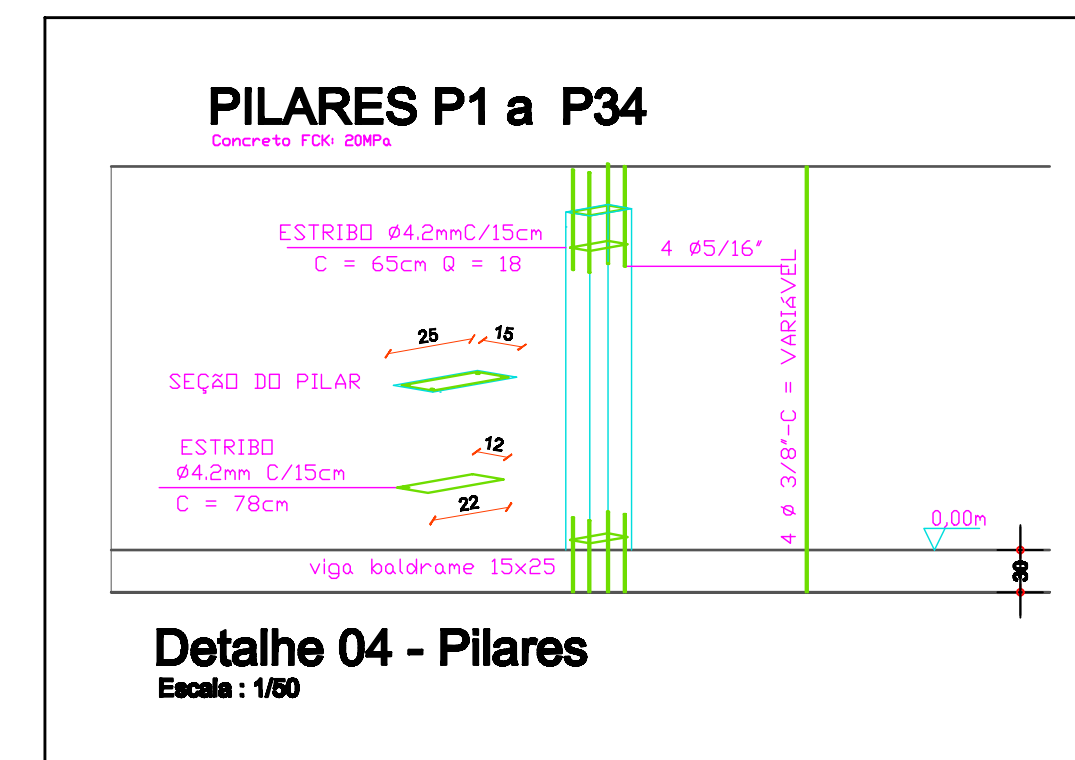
PILARES P1 a P34
Concreto FCK: 20MPa

ESTRIBO Ø4.2mmC/15cm
C = 65cm Q = 18

4 Ø5/16"

25
15

SEÇÃO DO PILAR

4 Ø 3/8"-C = VARIÁVEL

ESTRIBO
Ø4.2mm C/15cm
C = 78cm

12
22

0,00m

viga baldrame 15x25

30

Detalhe 04 - Pilares
Escala : 1/50